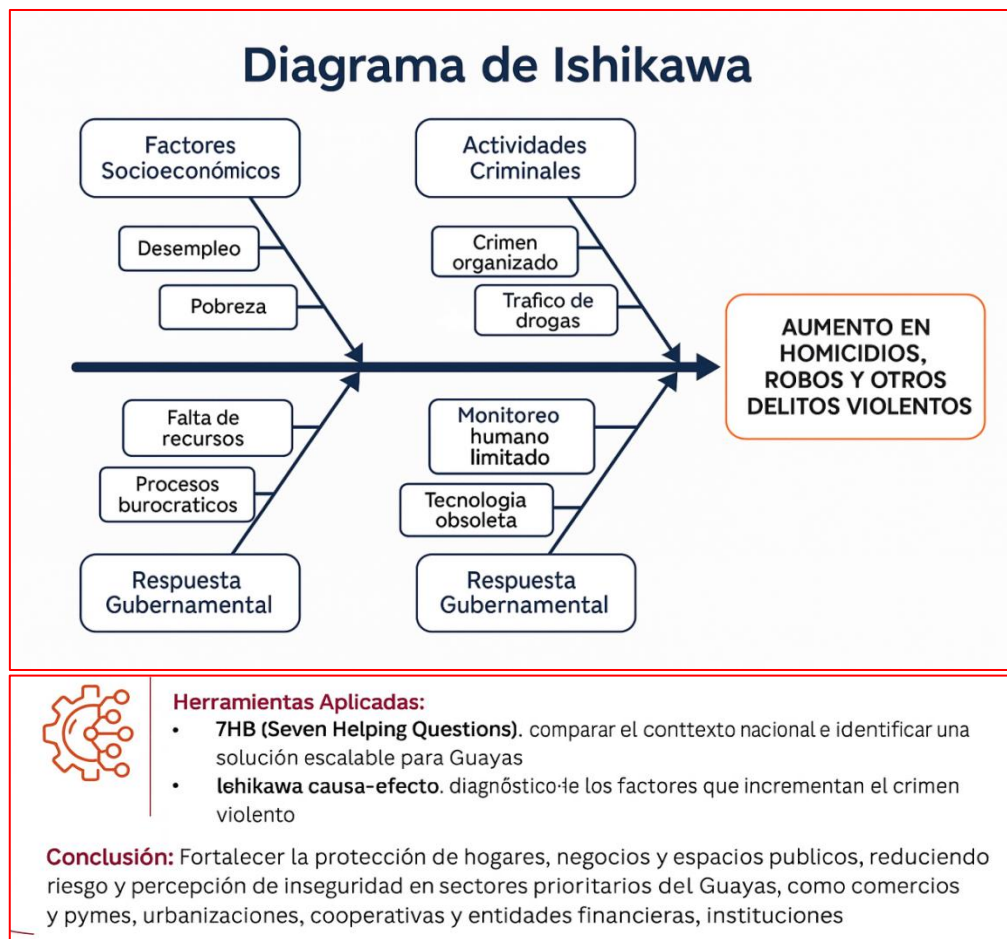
Diagrama de Ishikawa

Factores Socioeconómicos

Desempleo

Pobreza

Actividades Criminales

Crimen organizado

Trafico de drogas

AUMENTO EN HOMICIDIOS, ROBOS Y OTROS DELITOS VIOLENTOS

Falta de recursos

Procesos burocraticos

Respuesta Gubernamental

Monitoreo humano limitado

Tecnologia obsoleta

Respuesta Gubernamental

Herramientas Aplicadas:
• 7HB (Seven Helping Questions). comparar el conttexto nacional e identificar una solución escalable para Guayas
• lshikawa causa-efecto. diagnóstico·le los factores que incrementan el crimen violento

Conclusión: Fortalecer la protección de hogares, negocios y espacios publicos, reduciendo riesgo y percepción de inseguridad en sectores prioritarios del Guayas, como comercios y pymes, urbanizaciones, cooperativas y entidades financieras, instituciones